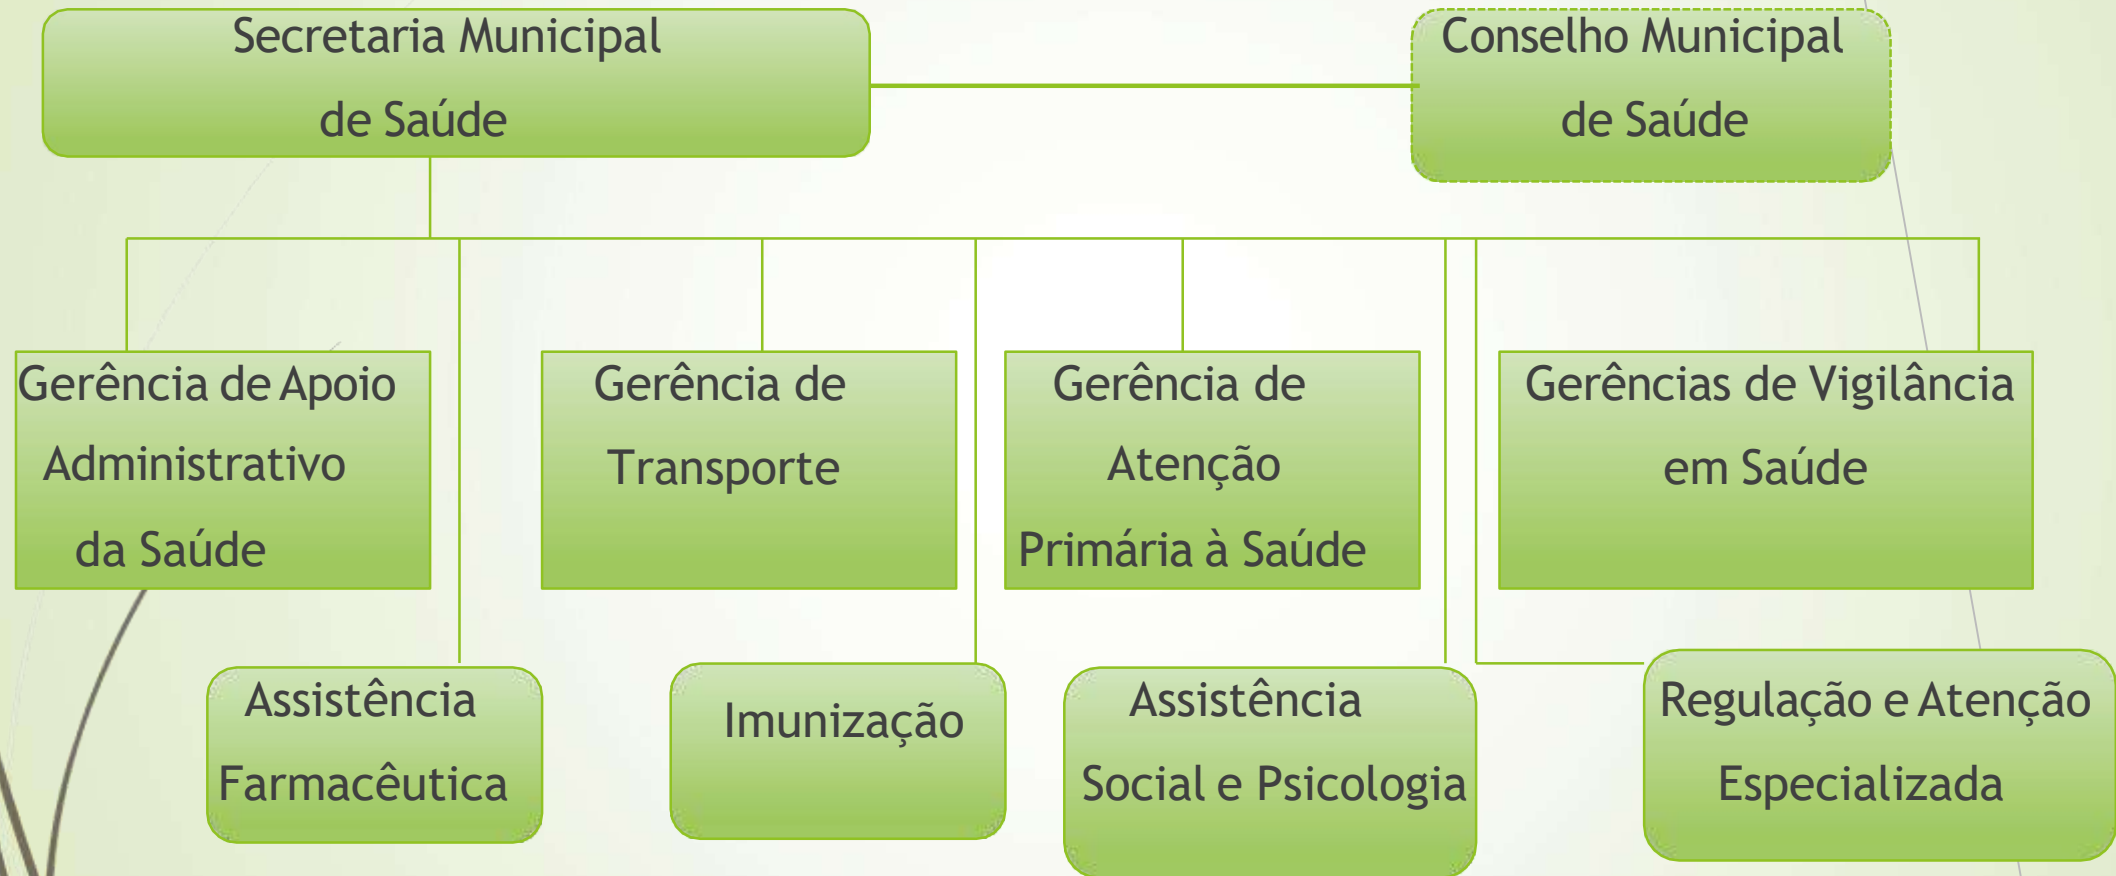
Secretaria Municipal de Saúde

Conselho Municipal de Saúde

Gerência de Apoio Administrativo da Saúde

Gerência de Transporte

Gerência de Atenção Primária à Saúde

Gerências de Vigilância em Saúde

Assistência Farmacêutica

Imunização

Assistência Social e Psicologia

Regulação e Atenção Especializada